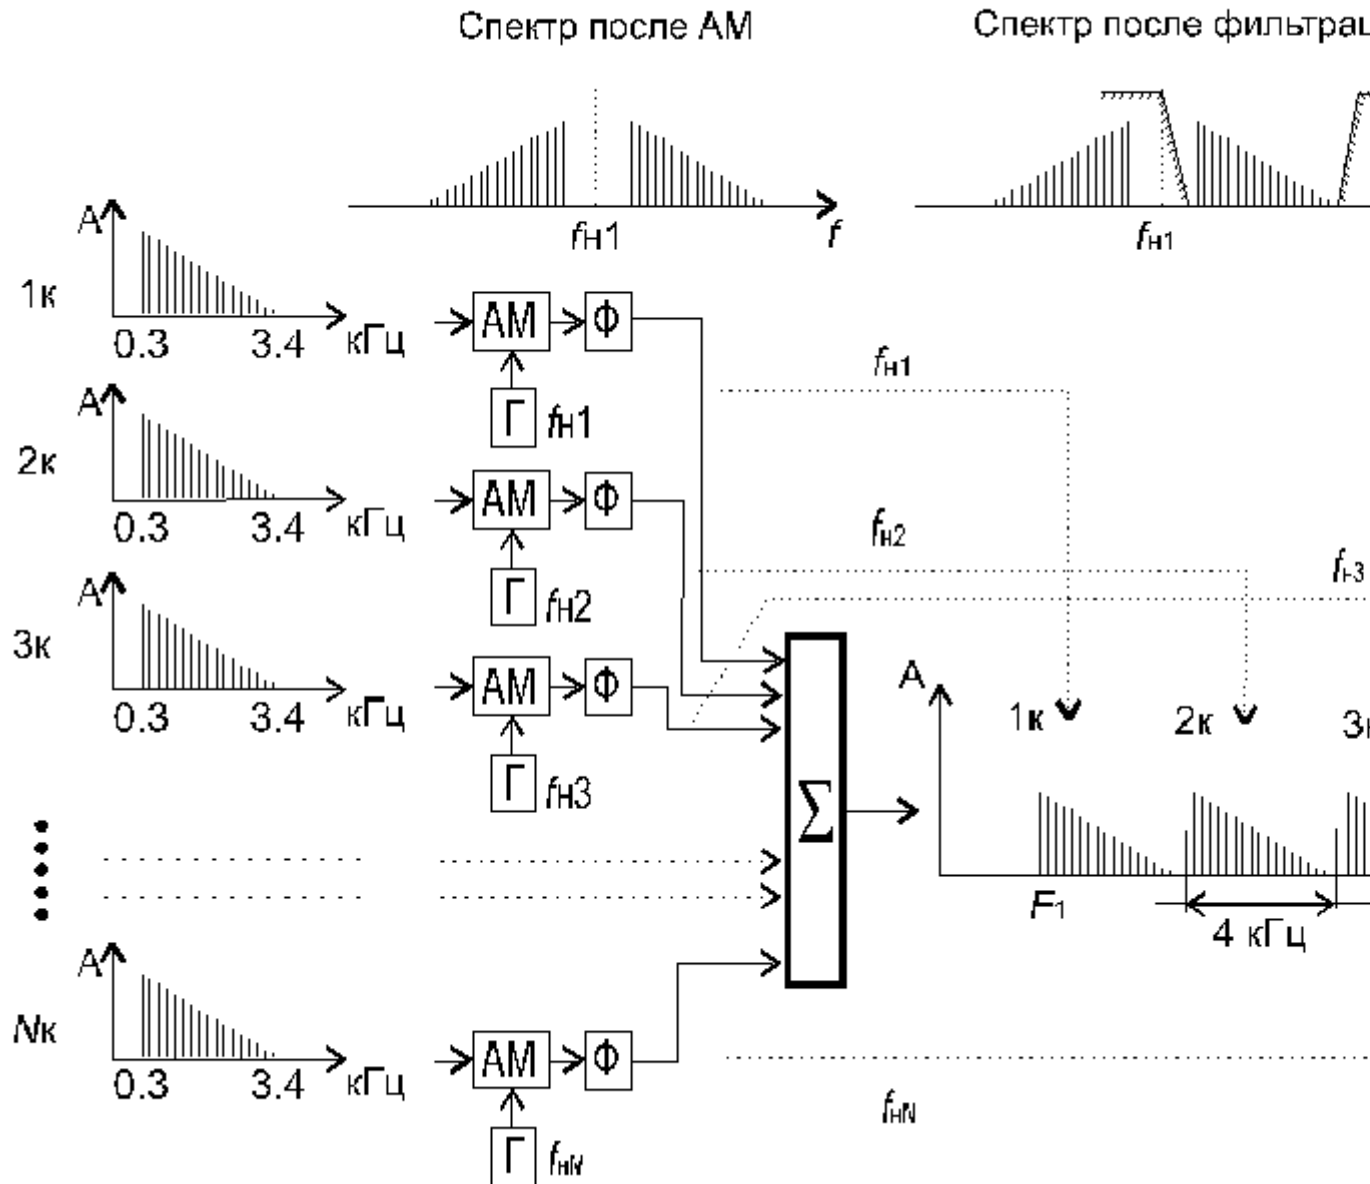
Спектр после АМ

Спектр после фильтрац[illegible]

$f$н1

$f$

$f$н1

A

1к

0.3

3.4

кГц

АМ

Ф

$f$н1

Г

$f$н1

A

2к

0.3

3.4

кГц

АМ

Ф

$f$н2

Г

$f$н2

$f$н3

A

3к

0.3

3.4

кГц

АМ

Ф

Г

$f$н3

$\sum$

A

1к

2к

3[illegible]

$F_1$

4 кГц

A

$N$к

0.3

3.4

кГц

АМ

Ф

$f$н$N$

Г

$f$н$N$